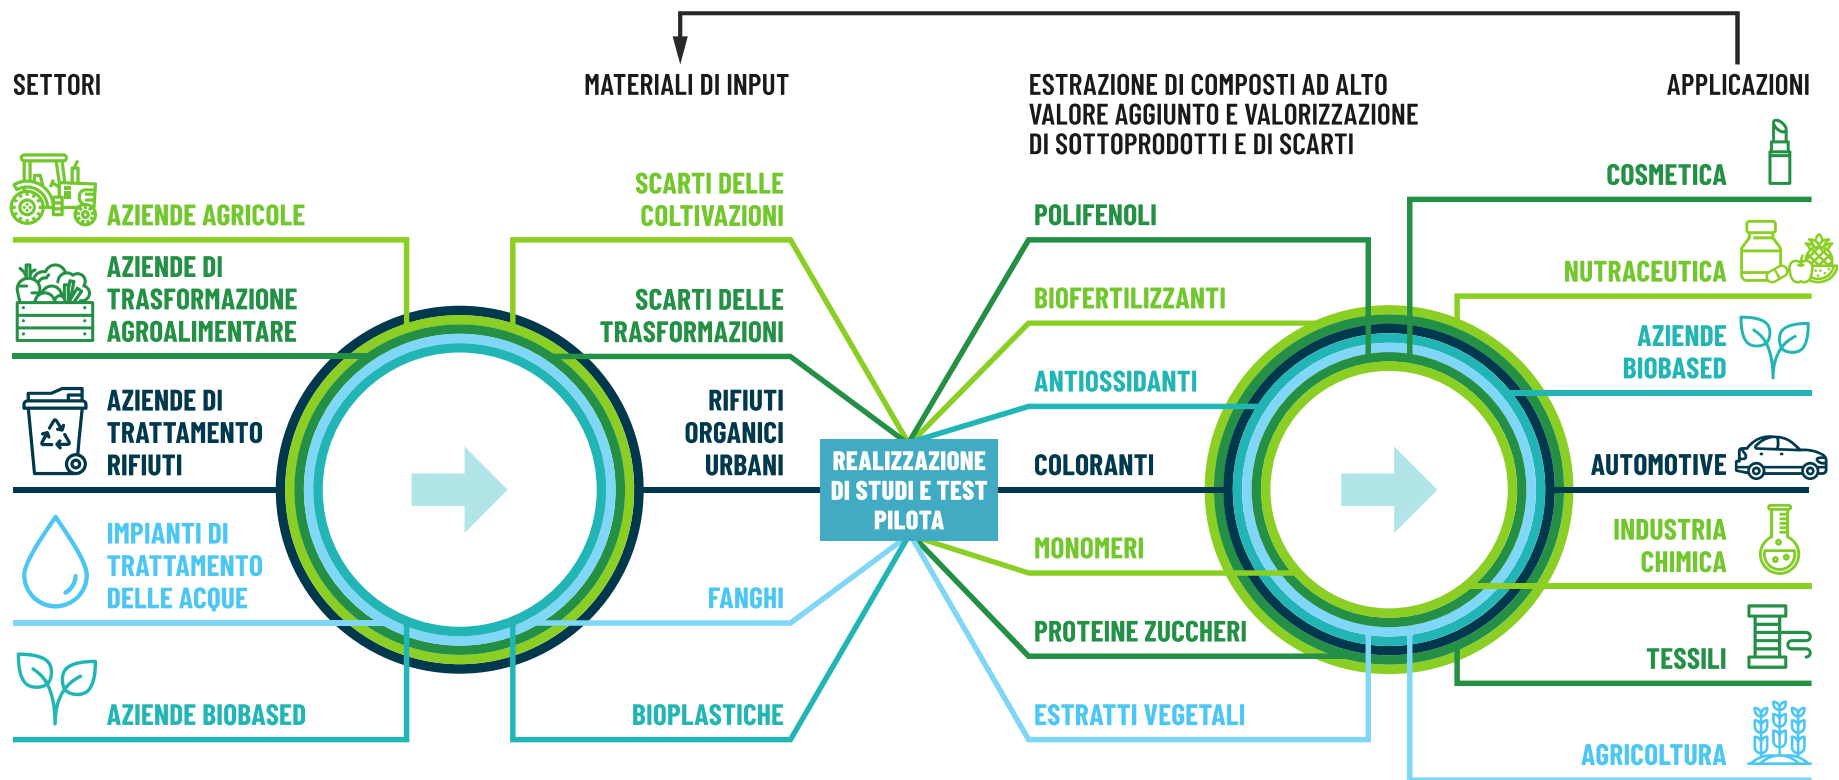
SETTORI

MATERIALI DI INPUT

ESTRAZIONE DI COMPOSTI AD ALTO VALORE AGGIUNTO E VALORIZZAZIONE DI SOTTOPRODOTTI E DI SCARTI

APPLICAZIONI

AZIENDE AGRICOLE

AZIENDE DI TRASFORMAZIONE AGROALIMENTARE

AZIENDE DI TRATTAMENTO RIFIUTI

IMPIANTI DI TRATTAMENTO DELLE ACQUE

AZIENDE BIOBASED

SCARTI DELLE COLTIVAZIONI

SCARTI DELLE TRASFORMAZIONI

RIFIUTI ORGANICI URBANI

FANGHI

BIOPLASTICHE

REALIZZAZIONE DI STUDI E TEST PILOTA

POLIFENOLI

BIOFERTILIZZANTI

ANTIOSSIDANTI

COLORANTI

MONOMERI

PROTEINE ZUCCHERI

ESTRATTI VEGETALI

COSMETICA

NUTRACEUTICA

AZIENDE BIOBASED

AUTOMOTIVE

INDUSTRIA CHIMICA

TESSILI

AGRICOLTURA